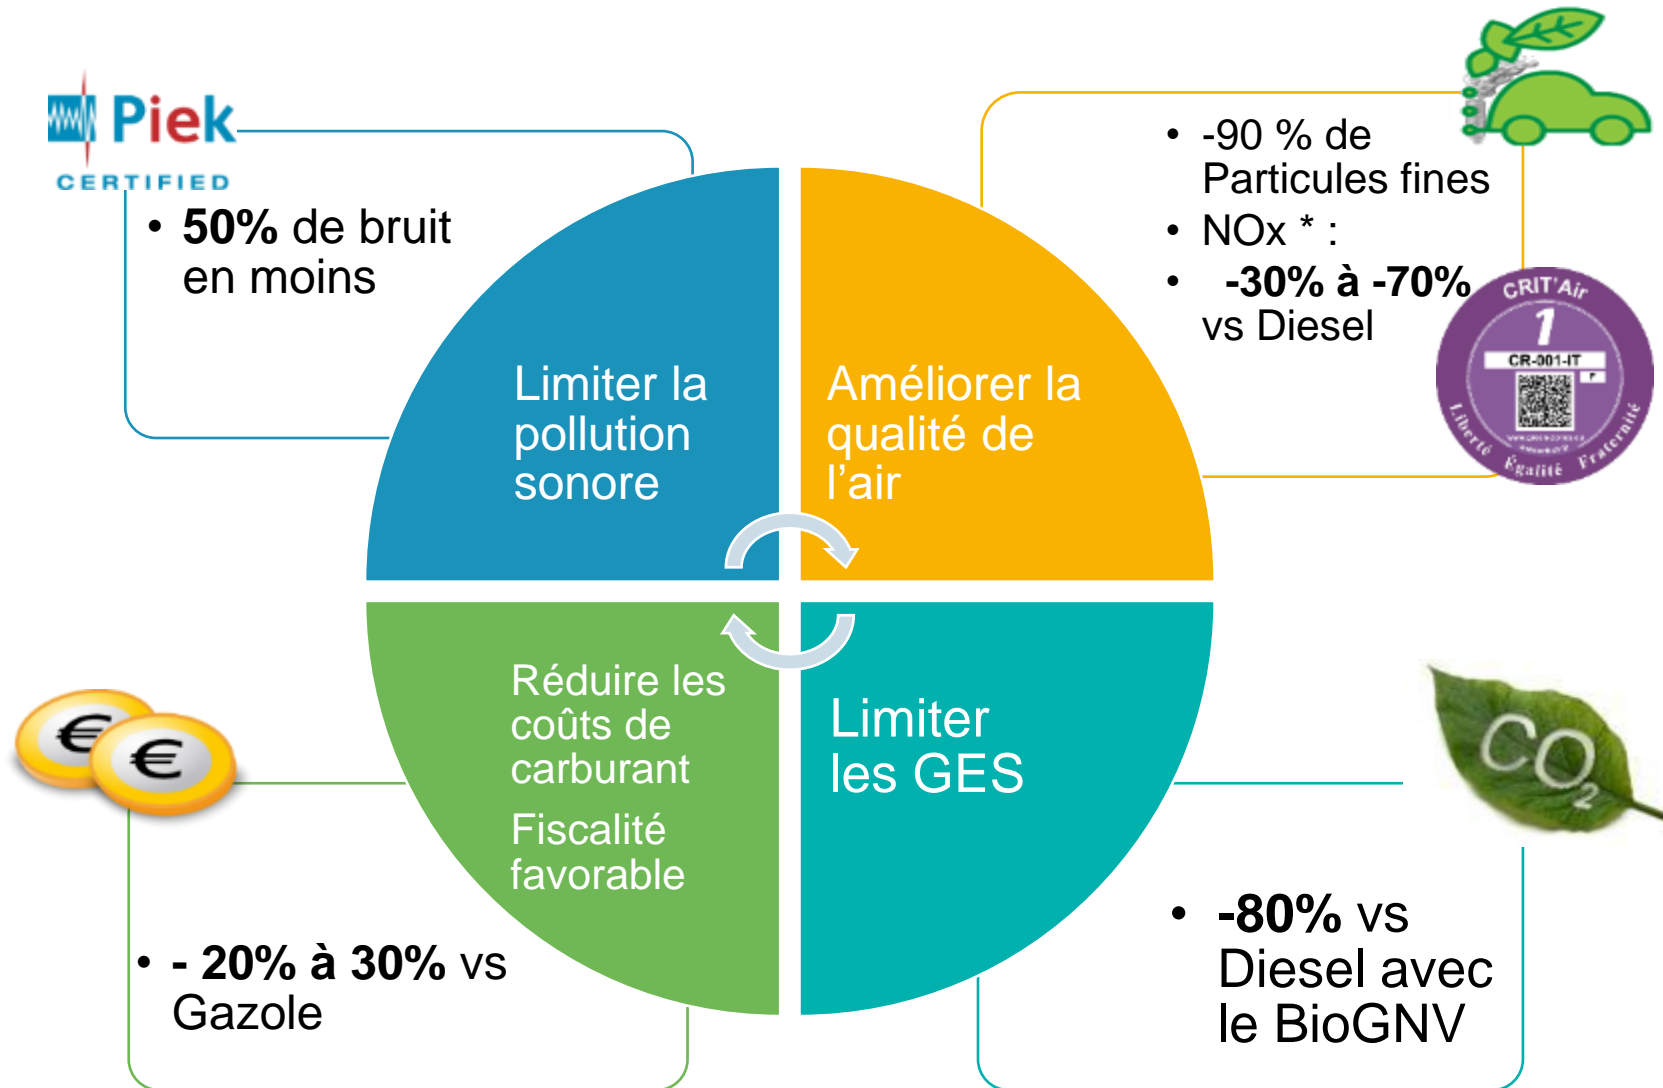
Piek
CERTIFIED

• **50%** de bruit en moins

• -90 % de Particules fines
• NOx * :
• **-30% à -70%** vs Diesel

CRIT'Air
1
CR-001-IT
Liberté Égalité Fraternité

Limiter la pollution sonore

Améliorer la qualité de l'air

Réduire les coûts de carburant
Fiscalité favorable

Limiter les GES

$CO_2$

• **- 20% à 30%** vs Gazole

• **-80%** vs Diesel avec le BioGNV